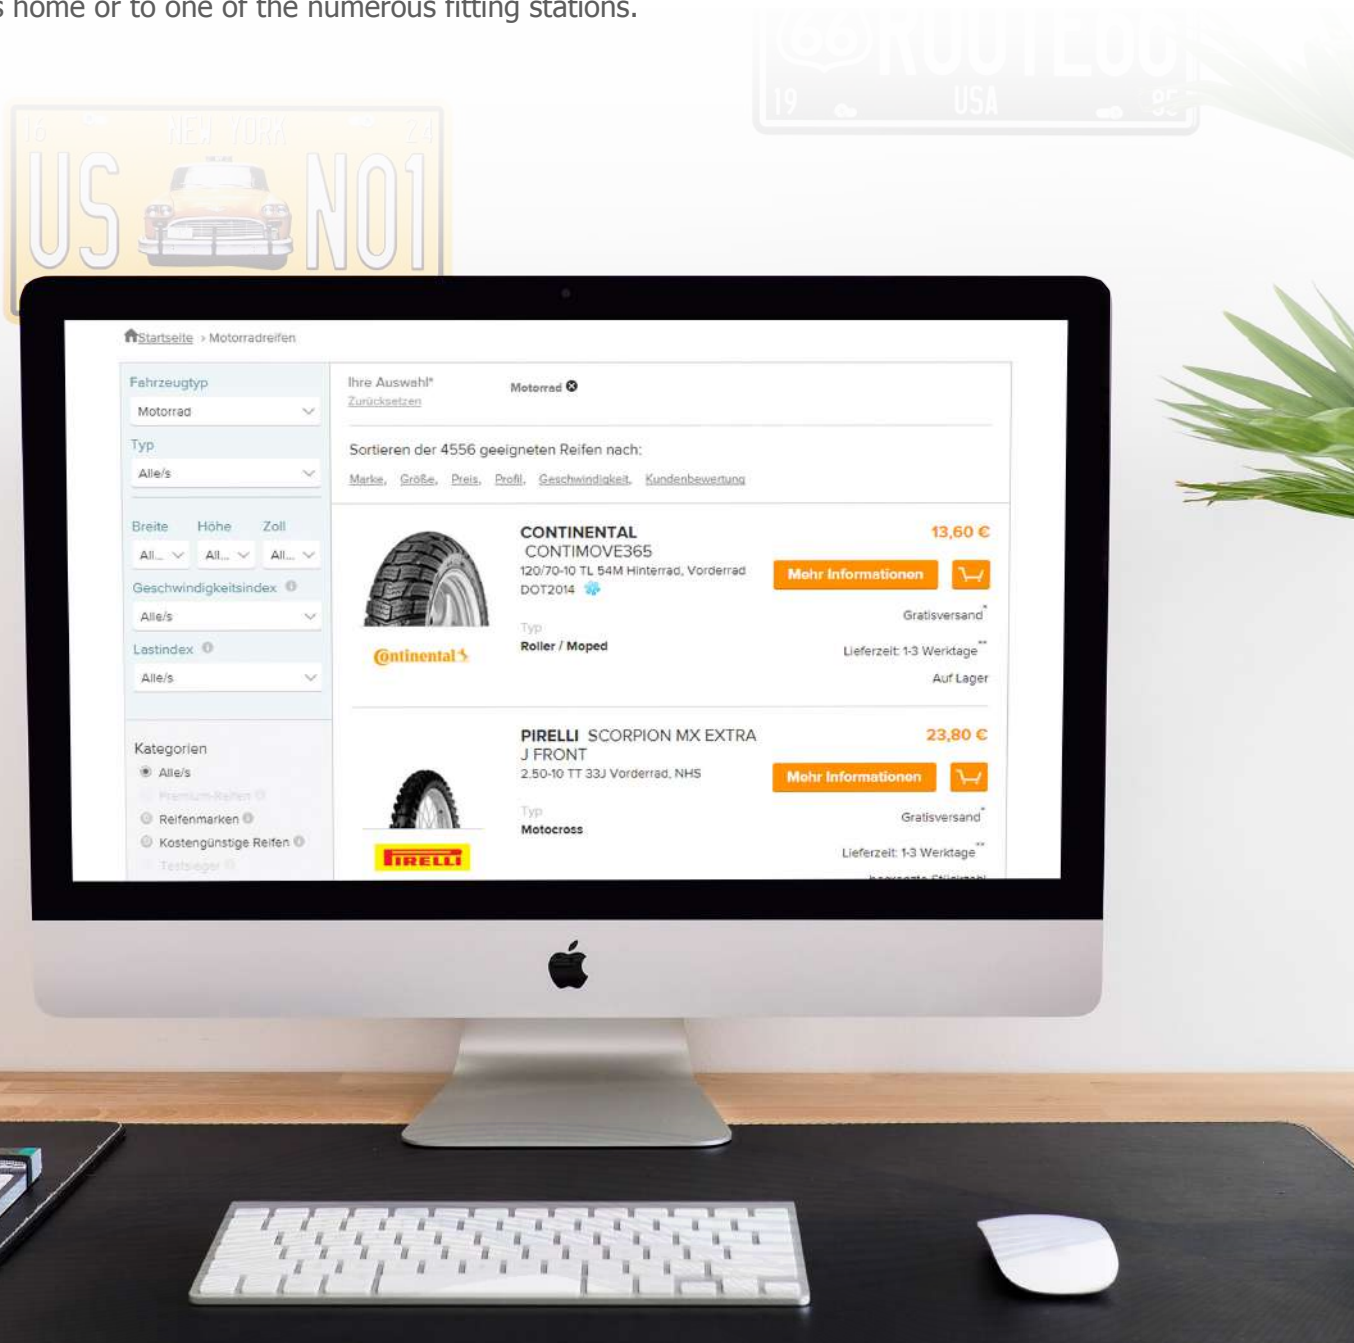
s home or to one of the numerous fitting stations.

16 NEW YORK 24
US NO1

ROUTE 66
19 USA 95

Startseite › Motorradreifen

Fahrzeugtyp
Motorrad
Typ
Alle/s
Breite Höhe Zoll
All... All... All...
Geschwindigkeitsindex
Alle/s
Lastindex
Alle/s

Kategorien
Alle/s
Premium-Reifen
Reifenmarken
Kostengünstige Reifen
Testsieger

Ihre Auswahl*
Zurücksetzen
Motorrad

Sortieren der 4556 geeigneten Reifen nach:
Marke, Größe, Preis, Profil, Geschwindigkeit, Kundenbewertung

CONTINENTAL CONTIMOVE365
120/70-10 TL 54M Hinterrad, Vorderrad
DOT2014
Typ
Roller / Moped
Continental
13,60 €
Mehr Informationen
Gratisversand*
Lieferzeit: 1-3 Werktage**
Auf Lager

PIRELLI SCORPION MX EXTRA J FRONT
2.50-10 TT 33J Vorderrad, NHS
Typ
Motocross
PIRELLI
23,80 €
Mehr Informationen
Gratisversand*
Lieferzeit: 1-3 Werktage**